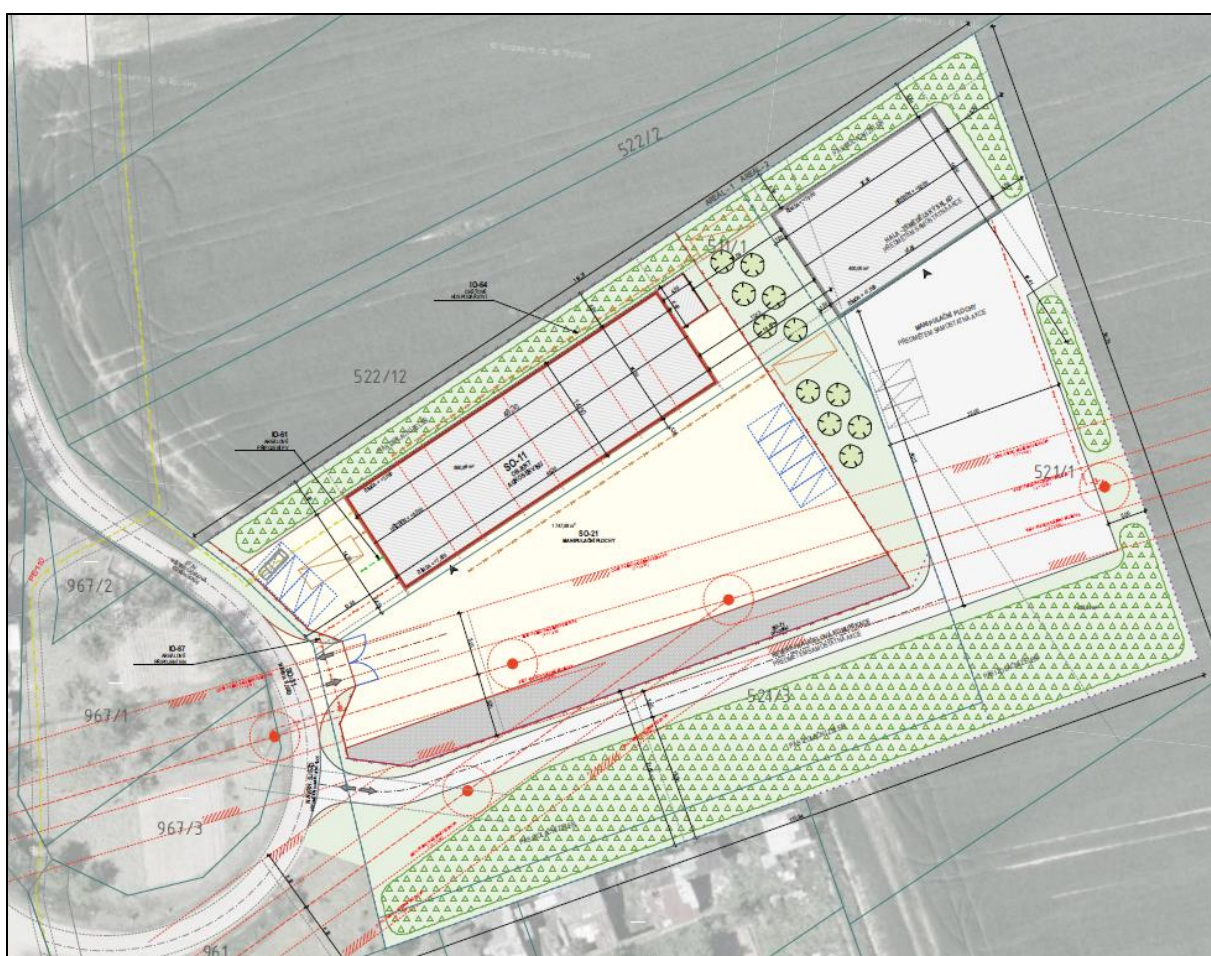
522/2

522/12

IO-04

IO-01

SO-11

SO-21
MANIPULAČNÍ PLOCHY

IO-07

521/1

521/1

521/3

967/2

967/1

967/3

961

MANIPULAČNÍ PLOCHY
PŘEDMĚTEM SAMOSTATNÉ AKCE

HALA
PŘEDMĚTEM SAMOSTATNÉ AKCE

AREÁL 1
AREÁL 2